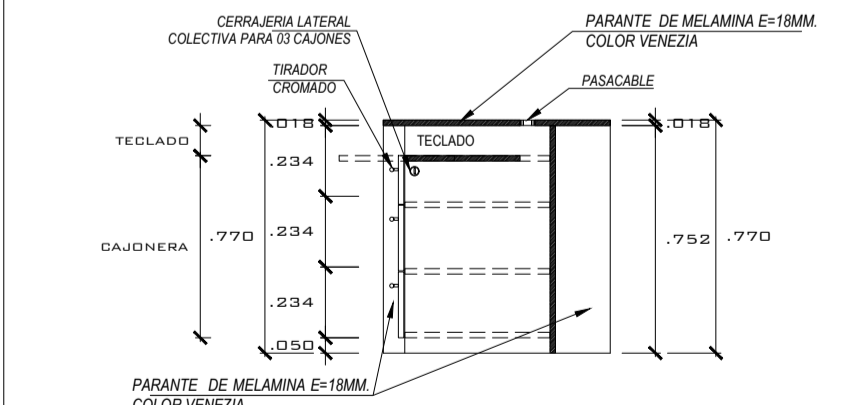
CERRAJERIA LATERAL
COLECTIVA PARA 03 CAJONES

PARANTE DE MELAMINA E=18MM.
COLOR VENEZIA

TIRADOR
CROMADO

PASACABLE

TECLADO

.018

TECLADO

.234

CAJONERA

.770

.234

.234

.050

.018

.752

.770

PARANTE DE MELAMINA E=18MM.
COLOR VENEZIA